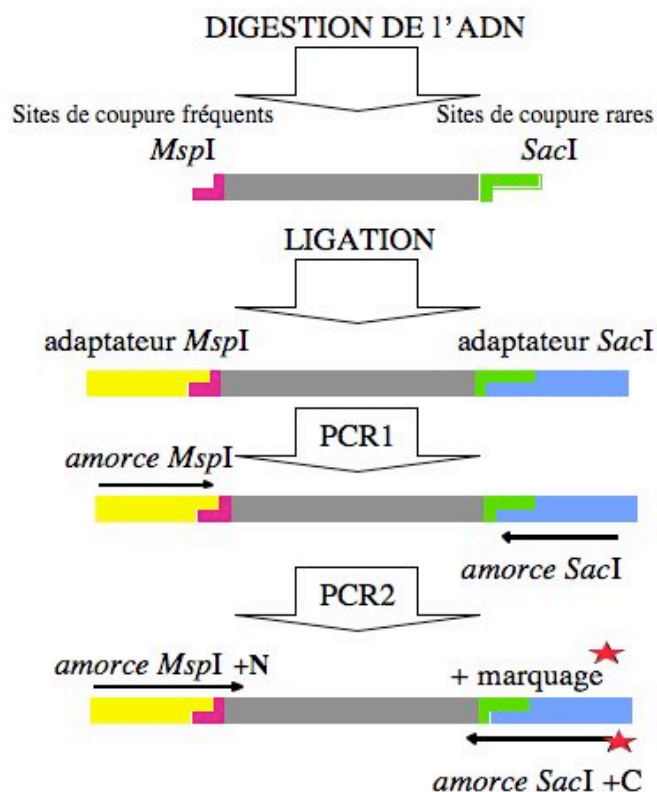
DIGESTION DE l'ADN

Sites de coupure fréquents
*Msp*I

Sites de coupure rares
*Sac*I

LIGATION

adaptateur *Msp*I

adaptateur *Sac*I

PCR1

*amorce Msp*I

*amorce Sac*I

PCR2

*amorce Msp*I +N

+ marquage

*amorce Sac*I +C